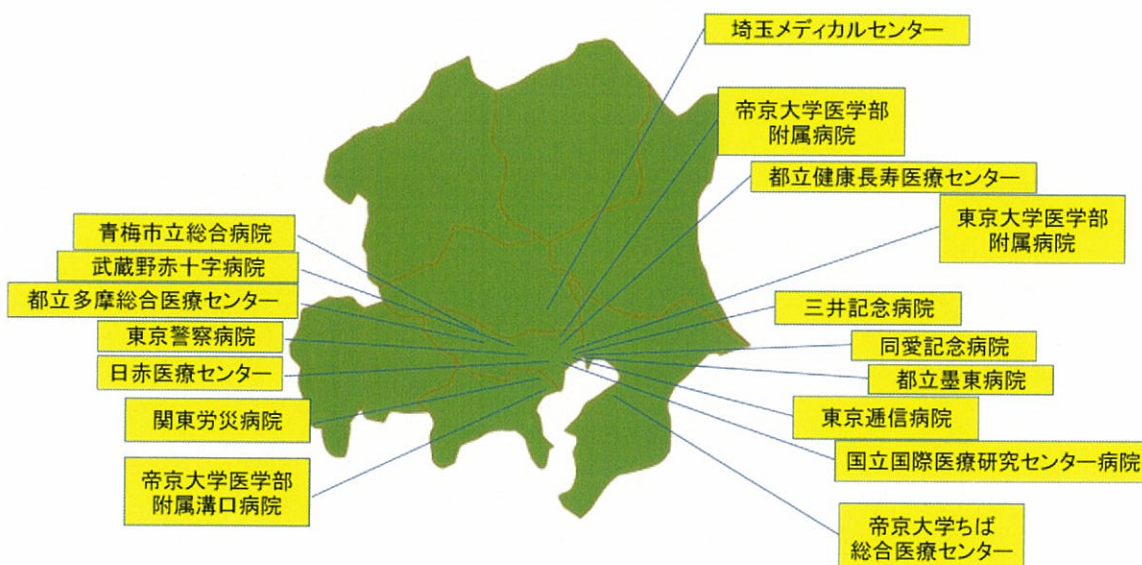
埼玉メディカルセンター

帝京大学医学部
附属病院

都立健康長寿医療センター

東京大学医学部
附属病院

青梅市立総合病院

武蔵野赤十字病院

都立多摩総合医療センター

東京警察病院

日赤医療センター

関東労災病院

帝京大学医学部
附属溝口病院

三井記念病院

同愛記念病院

都立墨東病院

東京逓信病院

国立国際医療研究センター病院

帝京大学ちば
総合医療センター